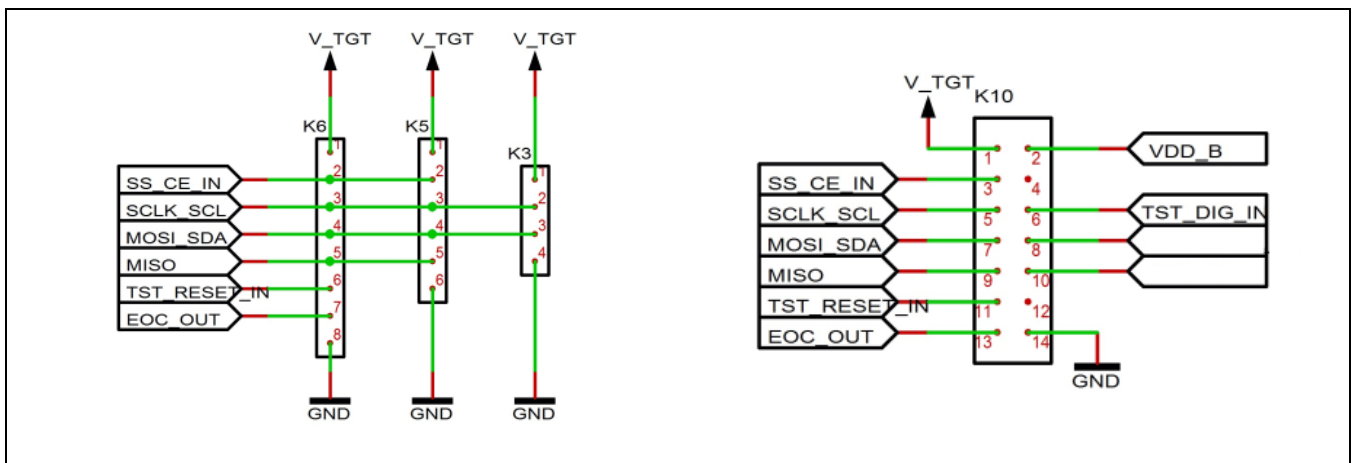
V_TGT V_TGT V_TGT

K6 K5 K3

SS_CE_IN
SCLK_SCL
MOSI_SDA
MISO
TST_RESET_IN
EOC_OUT

1 2 3 4 5 6 7 8
1 2 3 4 5 6
1 2 3 4

GND GND GND

V_TGT K10

VDD_B

SS_CE_IN
SCLK_SCL
MOSI_SDA
MISO
TST_RESET_IN
EOC_OUT

TST_DIG_IN

1 2
3 4
5 6
7 8
9 10
11 12
13 14

GND